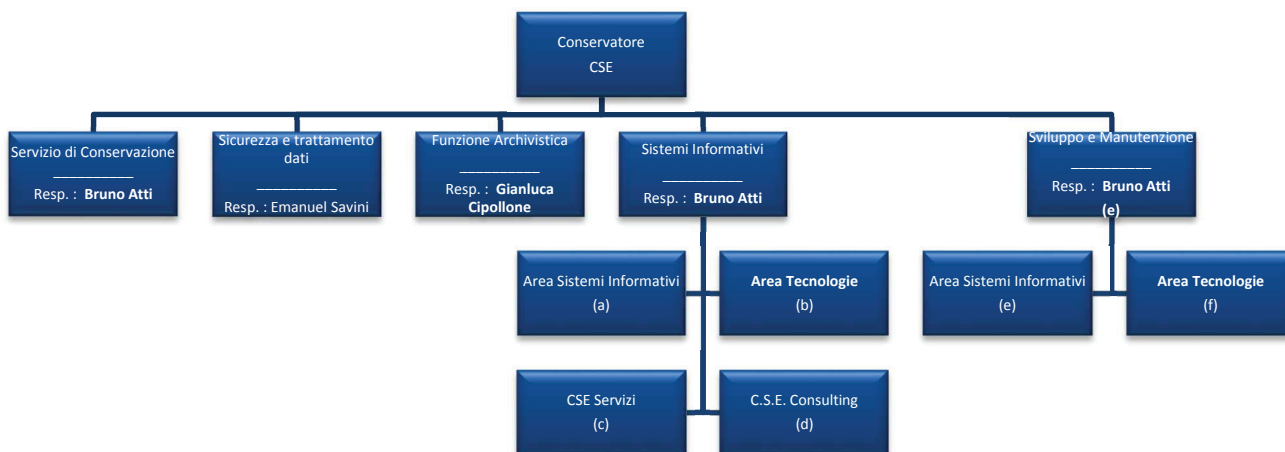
Conservatore
CSE

Servizio di Conservazione
___________
Resp. : **Bruno Atti**

Sicurezza e trattamento dati
___________
Resp. : Emanuel Savini

Funzione Archivistica
___________
Resp. : **Gianluca Cipollone**

Sistemi Informativi
___________
Resp. : **Bruno Atti**

Sviluppo e Manutenzione
___________
Resp. : **Bruno Atti**
(e)

Area Sistemi Informativi
(a)

**Area Tecnologie**
(b)

Area Sistemi Informativi
(e)

**Area Tecnologie**
(f)

CSE Servizi
(c)

C.S.E. Consulting
(d)